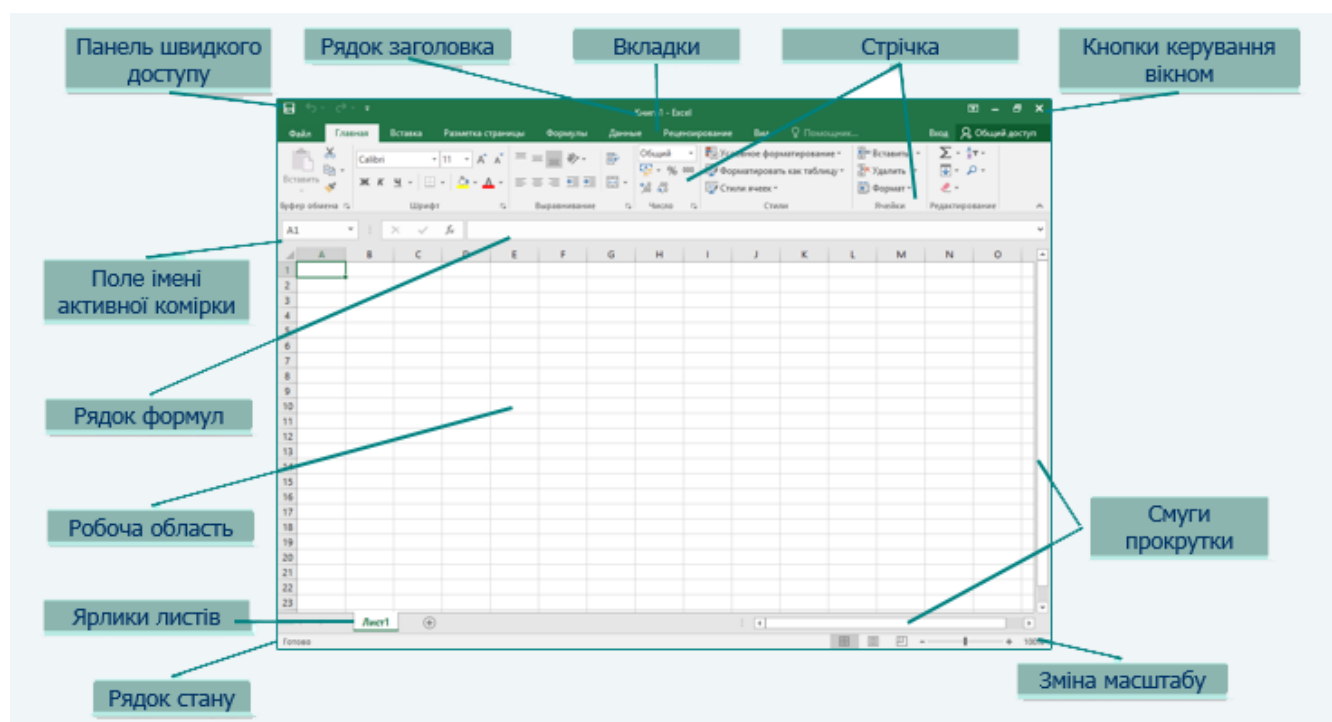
Панель швидкого доступу

Рядок заголовка

Вкладки

Стрічка

Кнопки керування вікном

Книга1 - Excel

Файл Главная Вставка Разметка страницы Формулы Данные Рецензирование Вид Помощник... Вход Общий доступ

Вставить

Calibri 11 A A

Ж К Ч

Общий

% 000

Условное форматирование

Форматировать как таблицу

Стили ячеек

Вставить

Удалить

Формат

Буфер обмена Шрифт Выравнивание Число Стили Ячейки Редактирование

A1

$f_x$

| | A | B | C | D | E | F | G | H | I | J | K | L | M | N | O |
|---|---|---|---|---|---|---|---|---|---|---|---|---|---|---|---|
| 1 | | | | | | | | | | | | | | | |
| 2 | | | | | | | | | | | | | | | |
| 3 | | | | | | | | | | | | | | | |
| 4 | | | | | | | | | | | | | | | |
| 5 | | | | | | | | | | | | | | | |
| 6 | | | | | | | | | | | | | | | |
| 7 | | | | | | | | | | | | | | | |
| 8 | | | | | | | | | | | | | | | |
| 9 | | | | | | | | | | | | | | | |
| 10 | | | | | | | | | | | | | | | |
| 11 | | | | | | | | | | | | | | | |
| 12 | | | | | | | | | | | | | | | |
| 13 | | | | | | | | | | | | | | | |
| 14 | | | | | | | | | | | | | | | |
| 15 | | | | | | | | | | | | | | | |
| 16 | | | | | | | | | | | | | | | |
| 17 | | | | | | | | | | | | | | | |
| 18 | | | | | | | | | | | | | | | |
| 19 | | | | | | | | | | | | | | | |
| 20 | | | | | | | | | | | | | | | |
| 21 | | | | | | | | | | | | | | | |
| 22 | | | | | | | | | | | | | | | |
| 23 | | | | | | | | | | | | | | | |

Поле імені активної комірки

Рядок формул

Робоча область

Смуги прокрутки

Ярлики листів

Лист1

Готово

100%

Рядок стану

Зміна масштабу